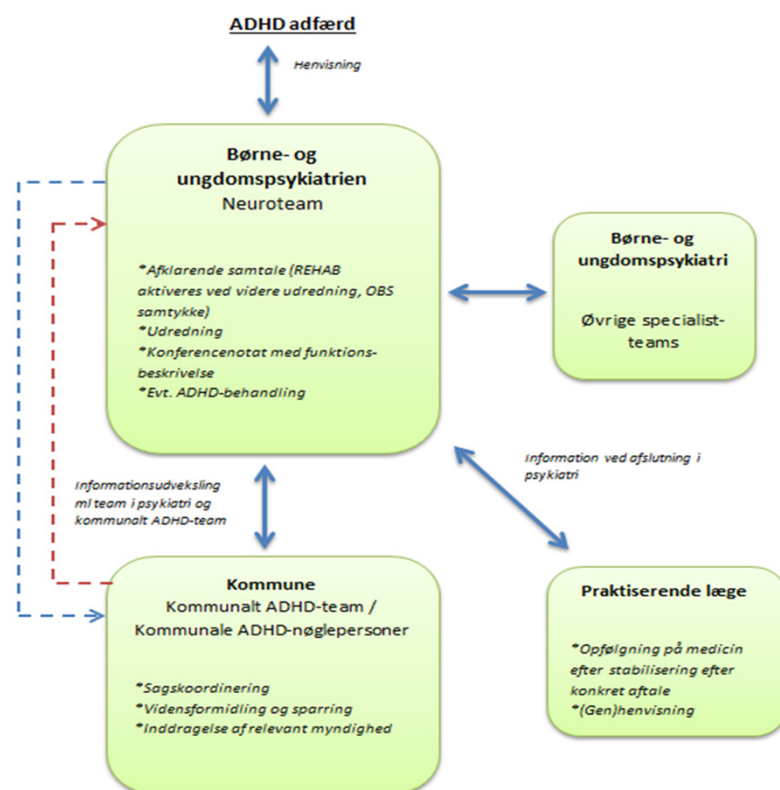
ADHD adfærd

Henvisning

Børne- og ungdomspsykiatrien
Neuroteam

*Afklarende samtale (REHAB aktiveres ved videre udredning, OBS samtykke)
*Udredning
*Konferencenotat med funktionsbeskrivelse
*Evt. ADHD-behandling

Børne- og ungdomspsykiatri

Øvrige specialist-teams

Information ved afslutning i psykiatri

Informationsudveksling ml team i psykiatri og kommunalt ADHD-team

Kommune
Kommunalt ADHD-team / Kommunale ADHD-nøglepersoner

*Sagskoordinering
*Vidensformidling og sparring
*Inddragelse af relevant myndighed

Praktiserende læge

*Opfølgning på medicin efter stabilisering efter konkret aftale
*(Gen)henvisning